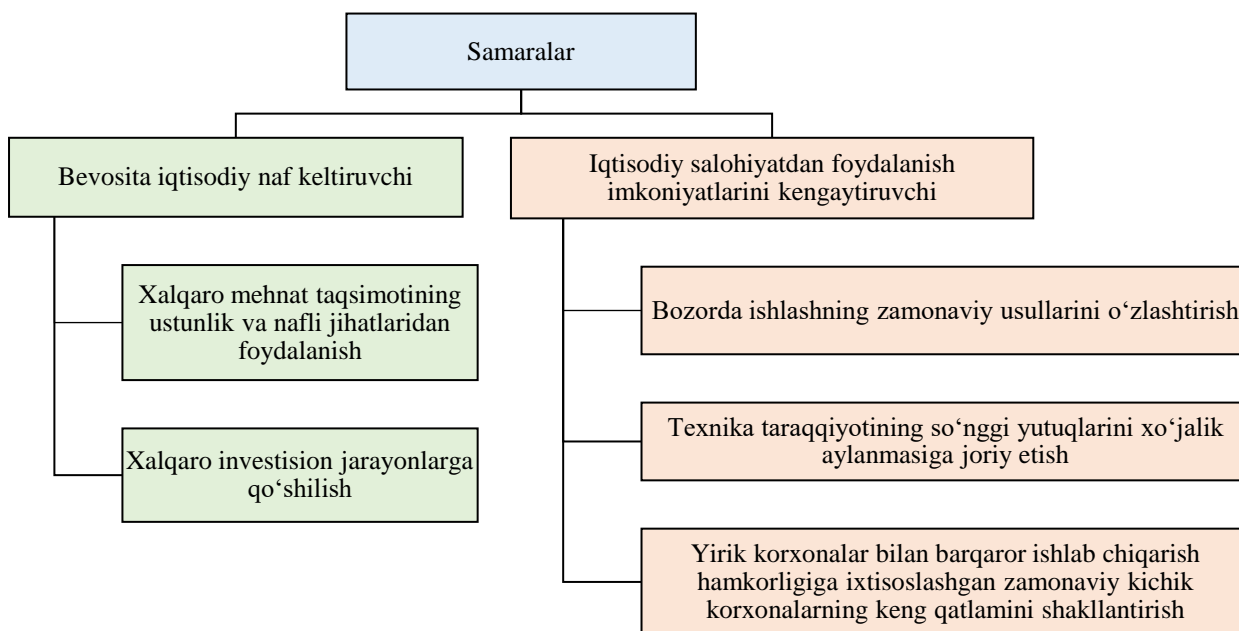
Samaralar

Bevosita iqtisodiy naf keltiruvchi

Xalqaro mehnat taqsimotining ustunlik va nafli jihatlaridan foydalanish

Xalqaro investision jarayonlarga qo‘shilish

Iqtisodiy salohiyatdan foydalanish imkoniyatlarini kengaytiruvchi

Bozorda ishlashning zamonaviy usullarini o‘zlashtirish

Texnika taraqqiyotining so‘nggi yutuqlarini xo‘jalik aylanmasiga joriy etish

Yirik korxonalar bilan barqaror ishlab chiqarish hamkorligiga ixtisoslashgan zamonaviy kichik korxonalarning keng qatlamini shakllantirish